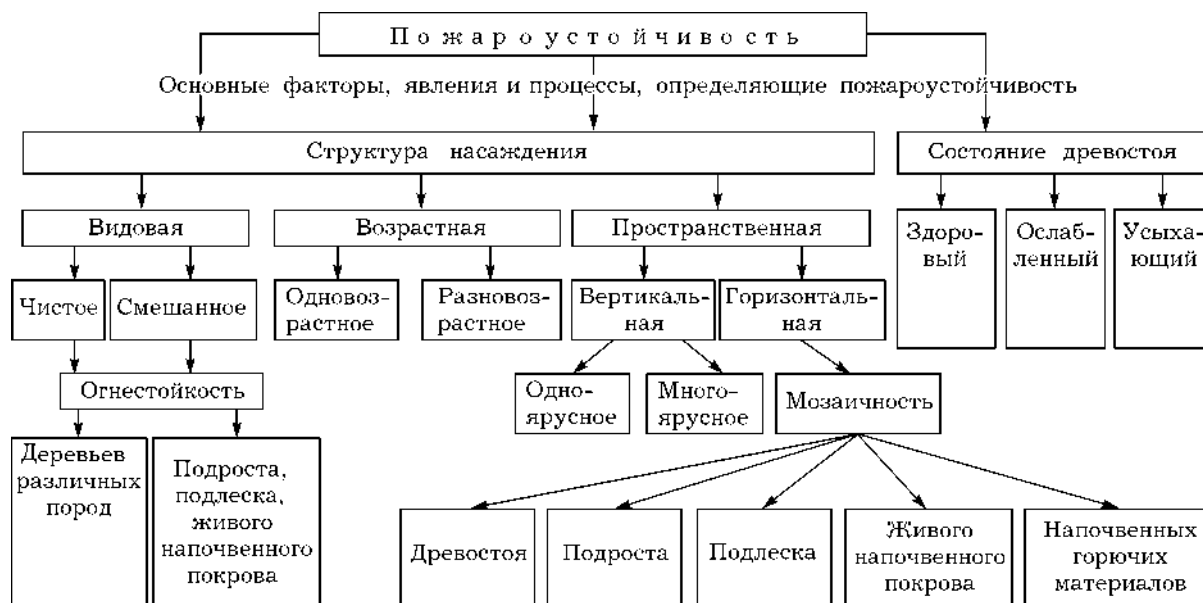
Пожароустойчивость

Основные факторы, явления и процессы, определяющие пожароустойчивость

Структура насаждения

Состояние древостоя

Видовая

Возрастная

Пространственная

Здоровый

Ослабленный

Усыхающий

Чистое

Смешанное

Одновозрастное

Разновозрастное

Вертикальная

Горизонтальная

Огнестойкость

Одноярусное

Многоярусное

Мозаичность

Деревьев различных пород

Подроста, подлеска, живого напочвенного покрова

Древостоя

Подроста

Подлеска

Живого напочвенного покрова

Напочвенных горючих материалов